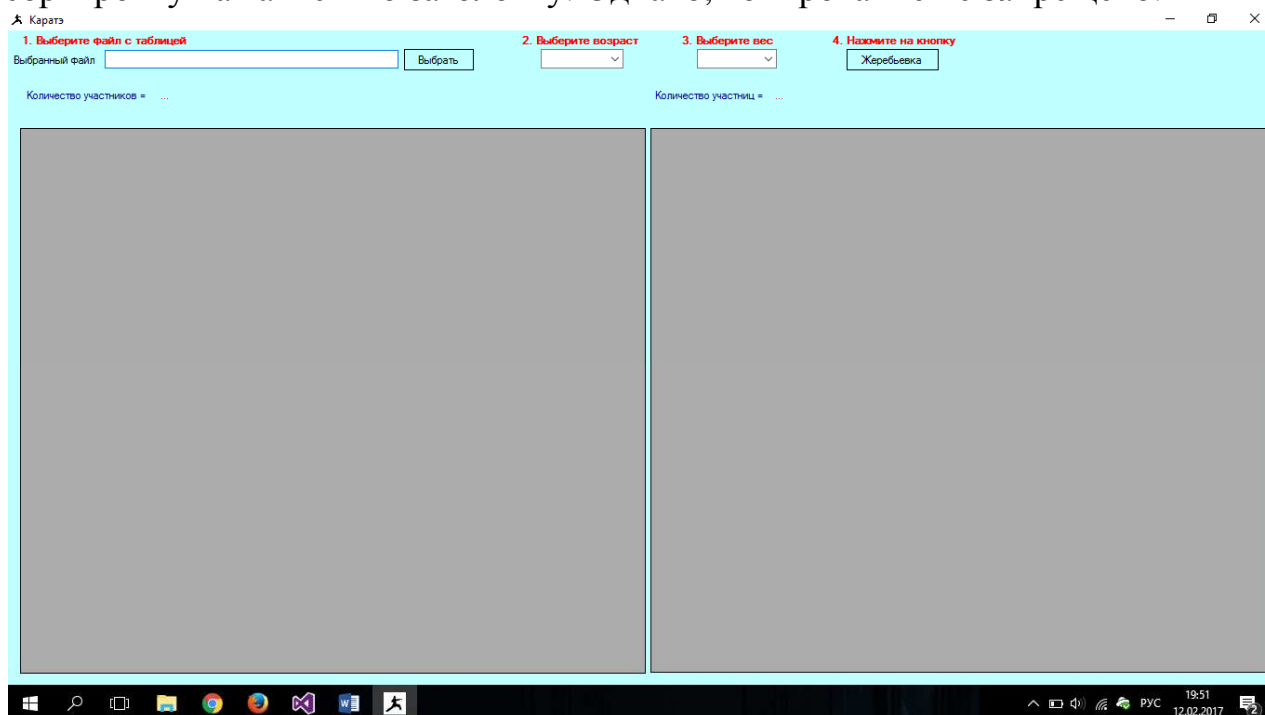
Каратэ

1. Выберите файл с таблицей
Выбранный файл
Выбрать

2. Выберите возраст

3. Выберите вес

4. Нажмите на кнопку
Жеребьевка

Количество участников = ...

Количество участниц = ...

РУС
19:51
12.02.2017
2